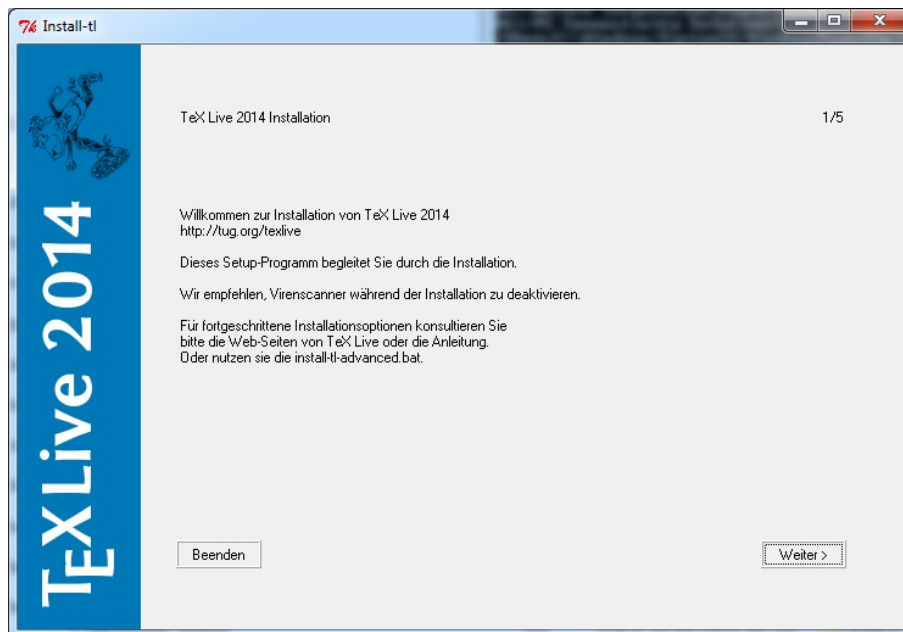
Install-tl

TeX Live 2014

TeX Live 2014 Installation

1/5

Willkommen zur Installation von TeX Live 2014
http://tug.org/texlive

Dieses Setup-Programm begleitet Sie durch die Installation.

Wir empfehlen, Virenscanner während der Installation zu deaktivieren.

Für fortgeschrittene Installationsoptionen konsultieren Sie bitte die Web-Seiten von TeX Live oder die Anleitung. Oder nutzen sie die install-tl-advanced.bat.

Beenden

Weiter >